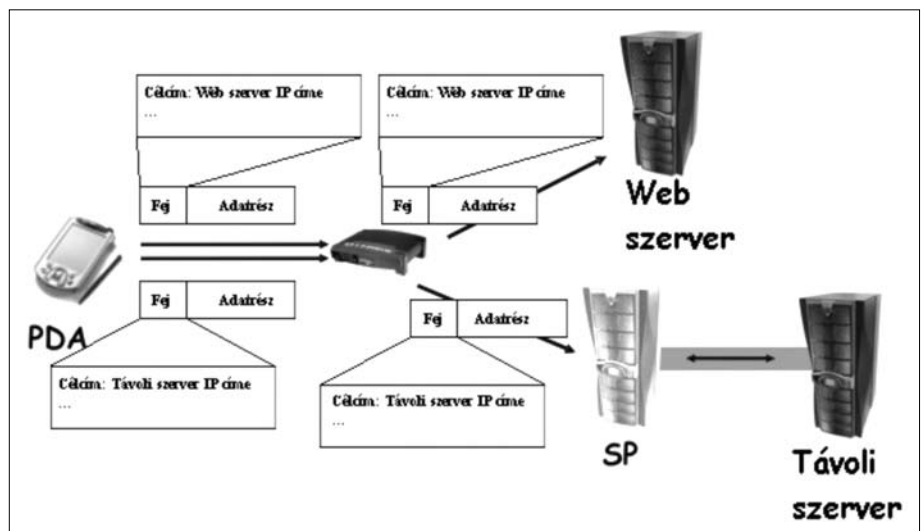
Célcím: Web szerver IP címe
...

Fej | Adatrész

Célcím: Web szerver IP címe
...

Fej | Adatrész

Web szerver

PDA

Fej | Adatrész

Célcím: Távoli szerver IP címe
...

Fej | Adatrész

Célcím: Távoli szerver IP címe
...

SP

Távoli szerver